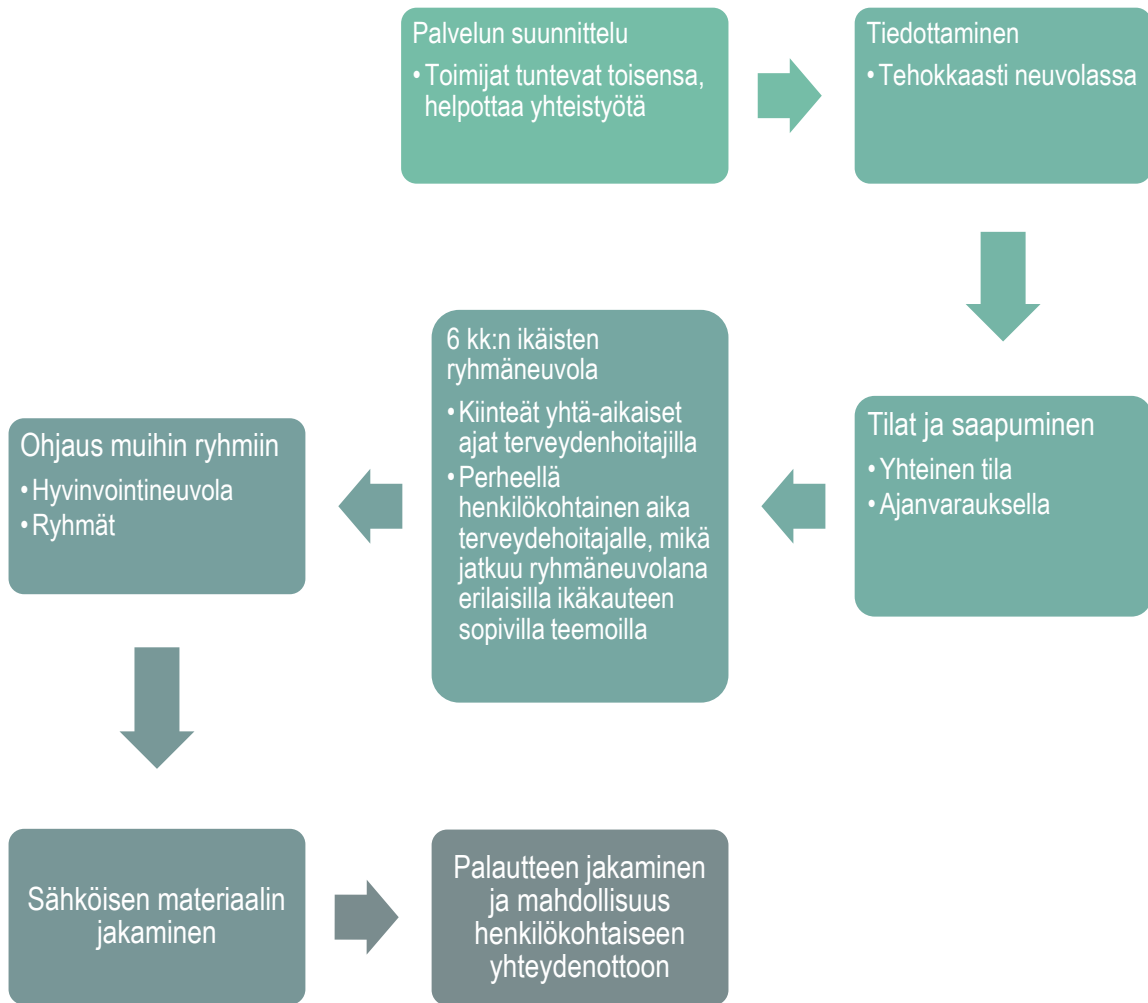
Palvelun suunnittelu
• Toimijat tuntevat toisensa, helpottaa yhteistyötä

Tiedottaminen
• Tehokkaasti neuvolassa

Tilat ja saapuminen
• Yhteinen tila
• Ajanvarauksella

6 kk:n ikäisten ryhmäneuvola
• Kiinteät yhtä-aikaiset ajat terveydenhoitajilla
• Perheellä henkilökohtainen aika terveydehoitajalle, mikä jatkuu ryhmäneuvolana erilaisilla ikäkauteen sopivilla teemoilla

Ohjaus muihin ryhmiin
• Hyvinvointineuvola
• Ryhmät

Sähköisen materiaalin jakaminen

Palautteen jakaminen ja mahdollisuus henkilökohtaiseen yhteydenottoon